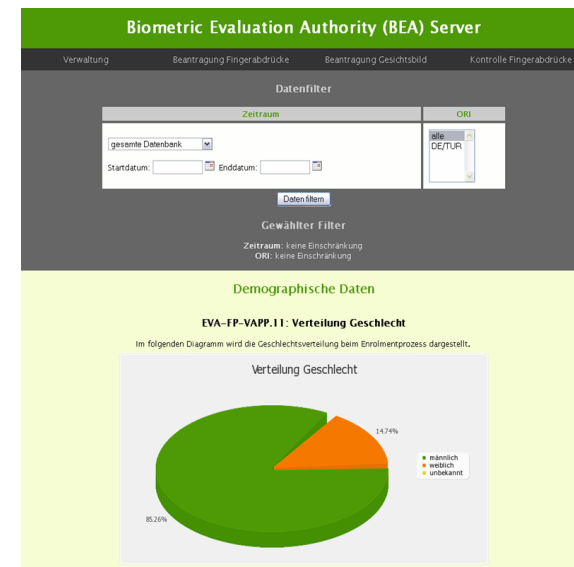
Biometric Evaluation Authority (BEA) Server

Verwaltung Beantragung Fingerabdrücke Beantragung Gesichtsbild Kontrolle Fingerabdrücke

Datenfilter

| Zeitraum | ORI |
|---|---|
| gesamte Datenbank<br>Startdatum: Enddatum: | alle<br>DE/TUR |

Daten filtern

Gewählter Filter

Zeitraum: keine Einschränkung
ORI: keine Einschränkung

Demographische Daten

EVA-FP-VAPP.11: Verteilung Geschlecht

Im folgenden Diagramm wird die Geschlechtsverteilung beim Enrolmentprozess dargestellt.

Verteilung Geschlecht

14.74%

85.26%

männlich
weiblich
unbekannt